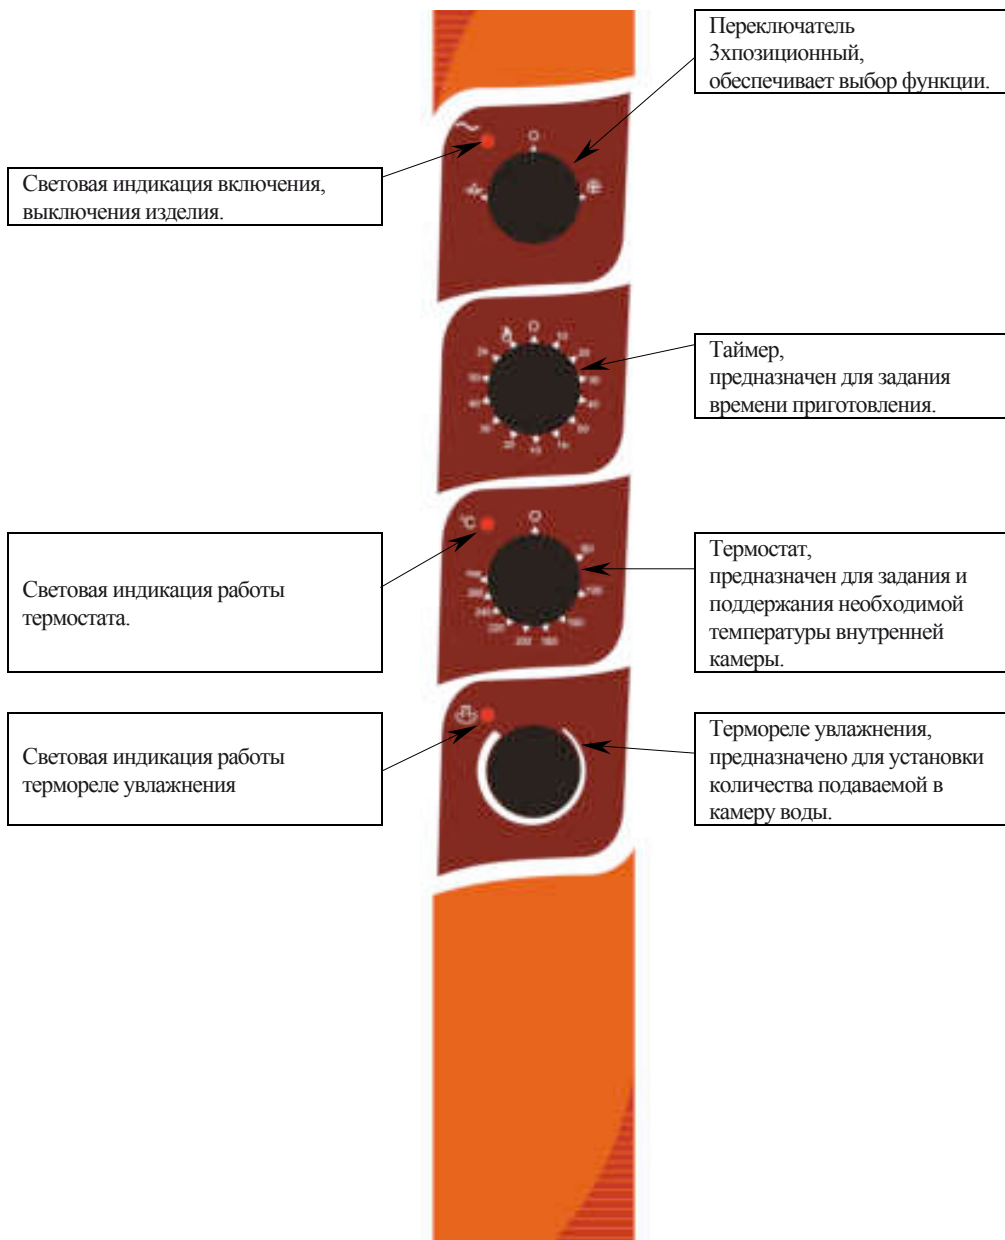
Переключатель 3хпозиционный, обеспечивает выбор функции.

Световая индикация включения, выключения изделия.

Таймер, предназначен для задания времени приготовления.

Световая индикация работы термостата.

Термостат, предназначен для задания и поддержания необходимой температуры внутренней камеры.

Световая индикация работы термореле увлажнения

Термореле увлажнения, предназначено для установки количества подаваемой в камеру воды.